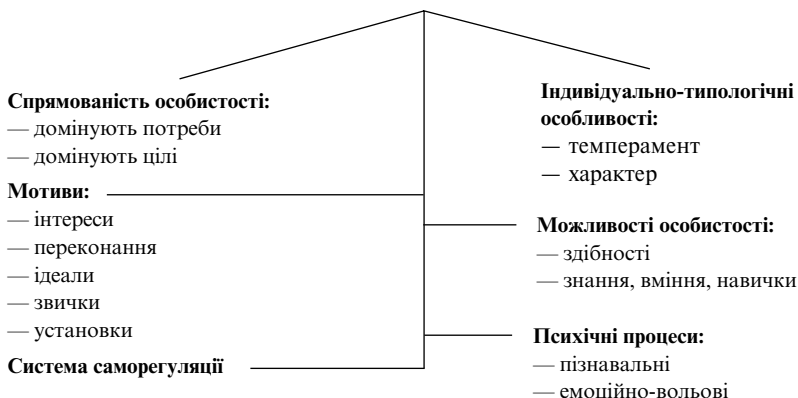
**Спрямованість особистості:**
— домінують потреби
— домінують цілі

**Мотиви:**
— інтереси
— переконання
— ідеали
— звички
— установки

**Система саморегуляції**

**Індивідуально-типологічні особливості:**
— темперамент
— характер

**Можливості особистості:**
— здібності
— знання, вміння, навички

**Психічні процеси:**
— пізнавальні
— емоційно-вольові